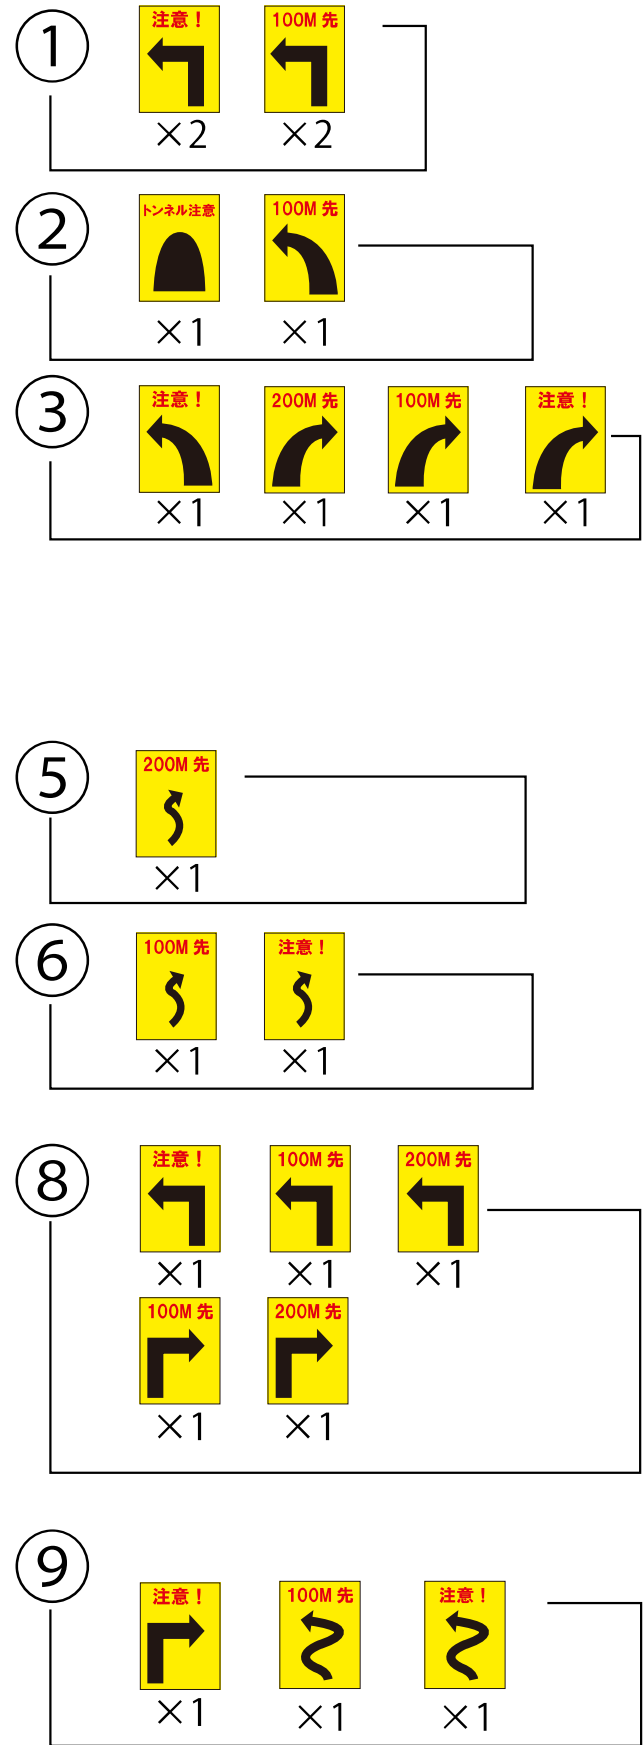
①
注意！
×2
100M 先
×2

②
トンネル注意
×1
100M 先
×1

③
注意！
×1
200M 先
×1
100M 先
×1
注意！
×1

⑤
200M 先
×1

⑥
100M 先
×1
注意！
×1

⑧
注意！
×1
100M 先
×1
200M 先
×1
100M 先
×1
200M 先
×1

⑨
注意！
×1
100M 先
×1
注意！
×1